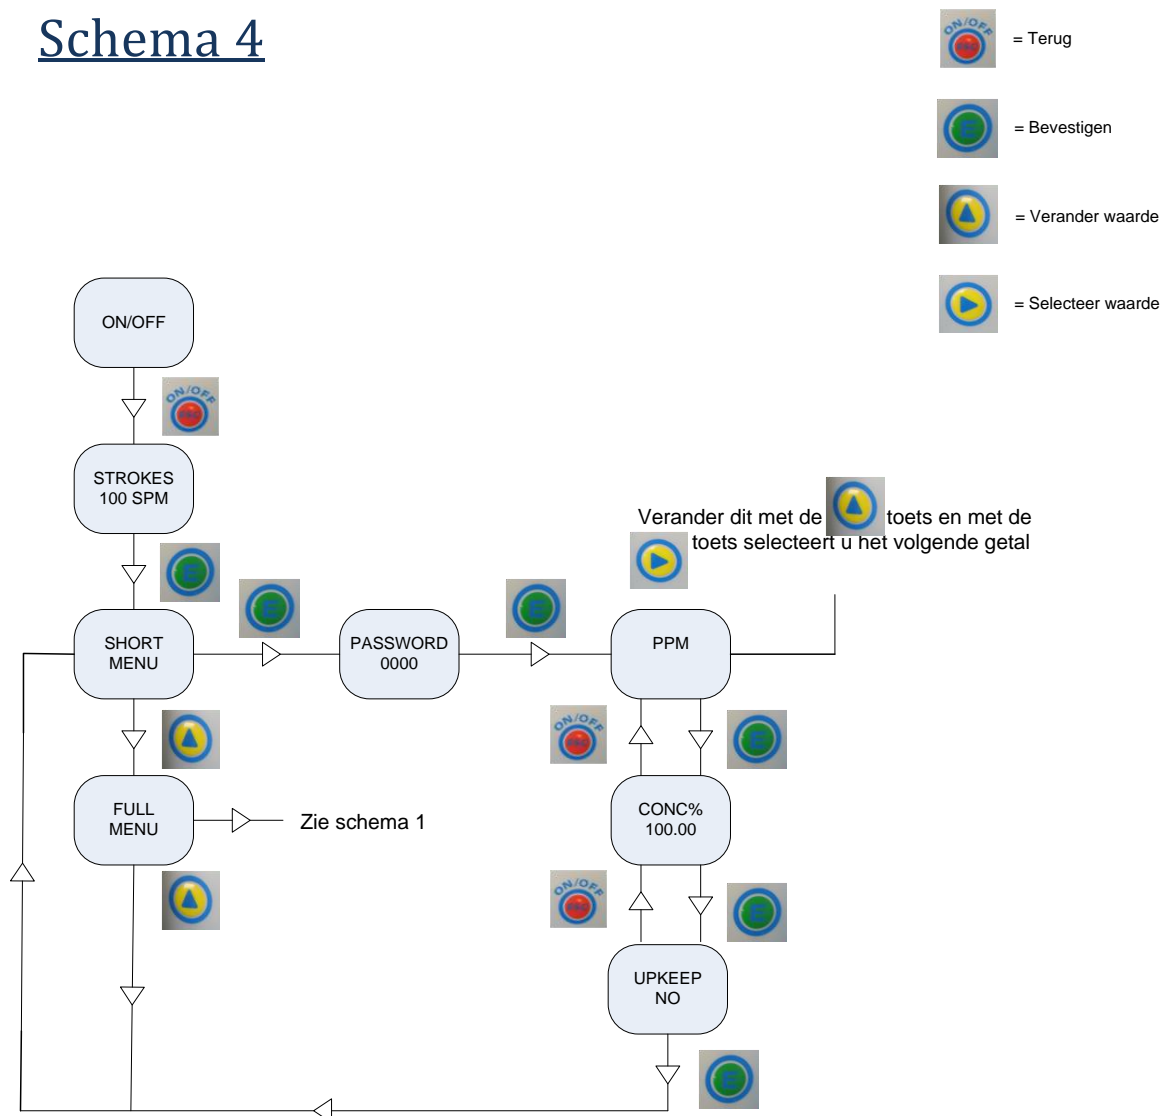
Schema 4

ON/OFF ESC = Terug

E = Bevestigen

= Verander waarde

= Selecteer waarde

ON/OFF

ON/OFF ESC

STROKES
100 SPM

E

Verander dit met de toets en met de toets selecteert u het volgende getal

SHORT
MENU

E

PASSWORD
0000

E

PPM

ON/OFF ESC

E

FULL
MENU

Zie schema 1

CONC%
100.00

ON/OFF ESC

E

UPKEEP
NO

E